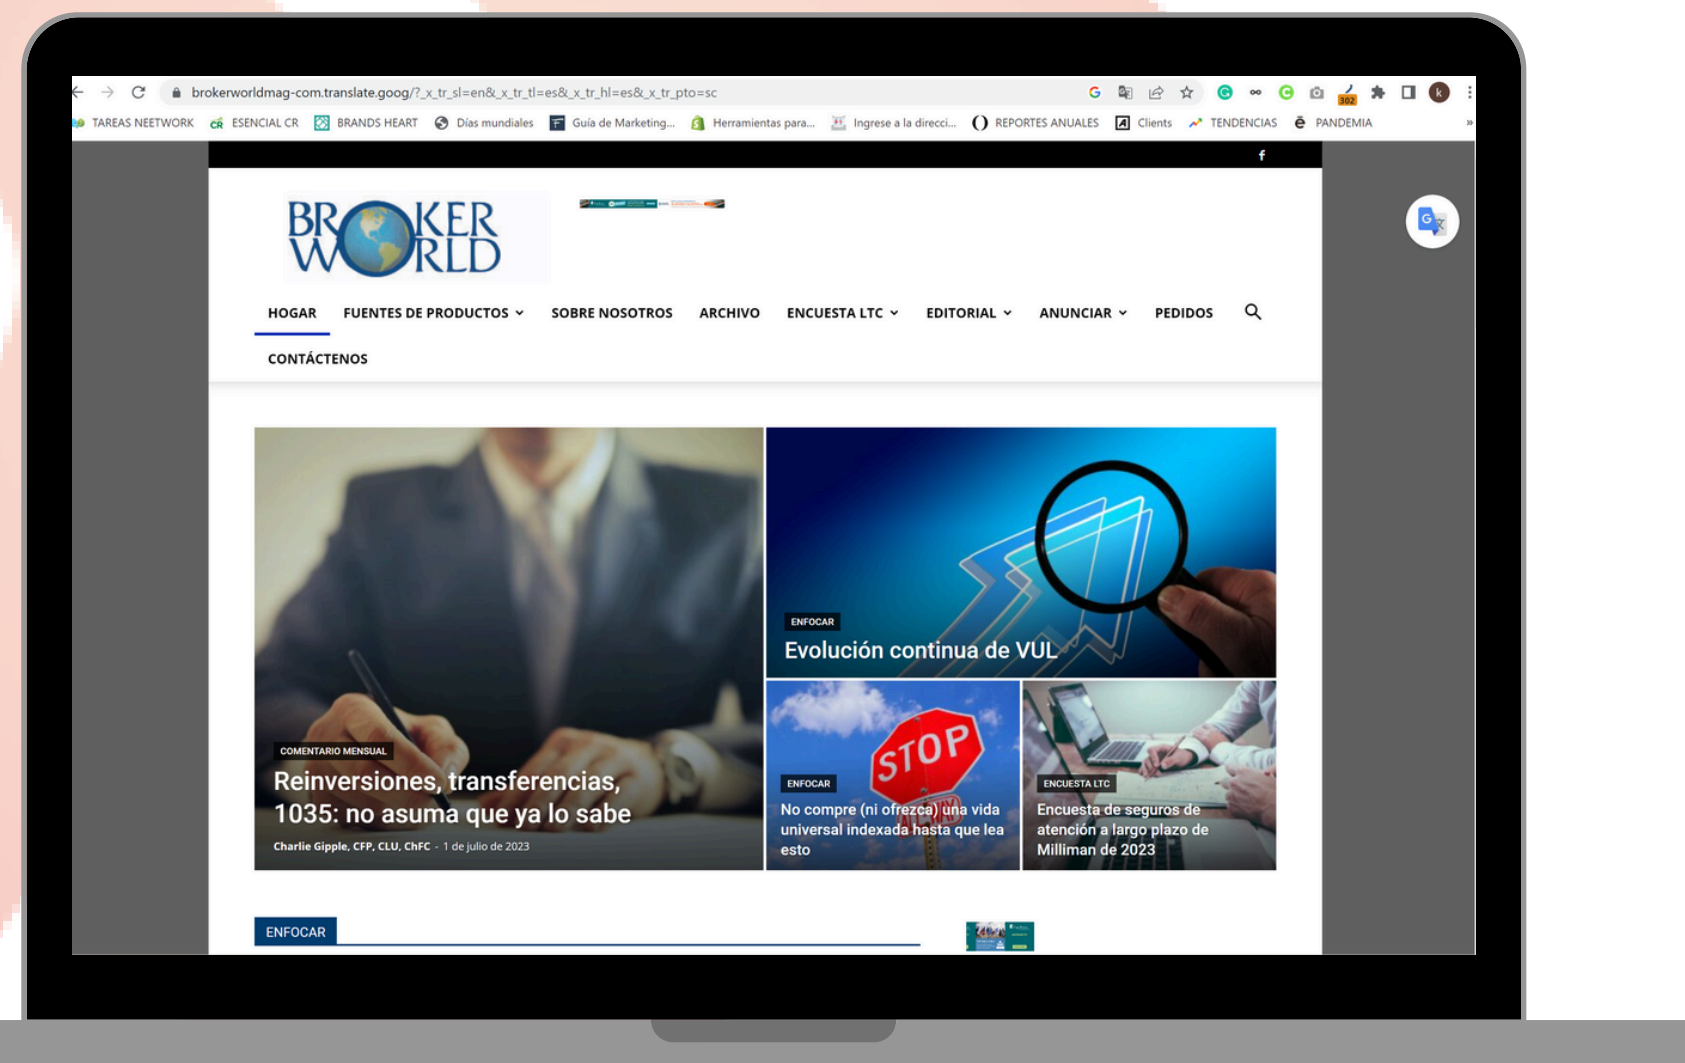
brokerworldmag-com.translate.goog/?_x_tr_sl=en&_x_tr_tl=es&_x_tr_hl=es&_x_tr_pto=sc

TAREAS NEETWORK ESENCIAL CR BRANDS HEART Días mundiales Guía de Marketing... Herramientas para... Ingrese a la direcci... REPORTES ANUALES Clients TENDENCIAS PANDEMIA

BROKER WORLD

HOGAR FUENTES DE PRODUCTOS SOBRE NOSOTROS ARCHIVO ENCUESTA LTC EDITORIAL ANUNCIAR PEDIDOS

CONTÁCTENOS

COMENTARIO MENSUAL
Reinversiones, transferencias, 1035: no asuma que ya lo sabe
Charlie Gipple, CFP, CLU, ChFC - 1 de julio de 2023

ENFOCAR
Evolución continua de VUL

STOP

ENFOCAR
No compre (ni ofrezca) una vida universal indexada hasta que lea esto

ENCUESTA LTC
Encuesta de seguros de atención a largo plazo de Milliman de 2023

ENFOCAR